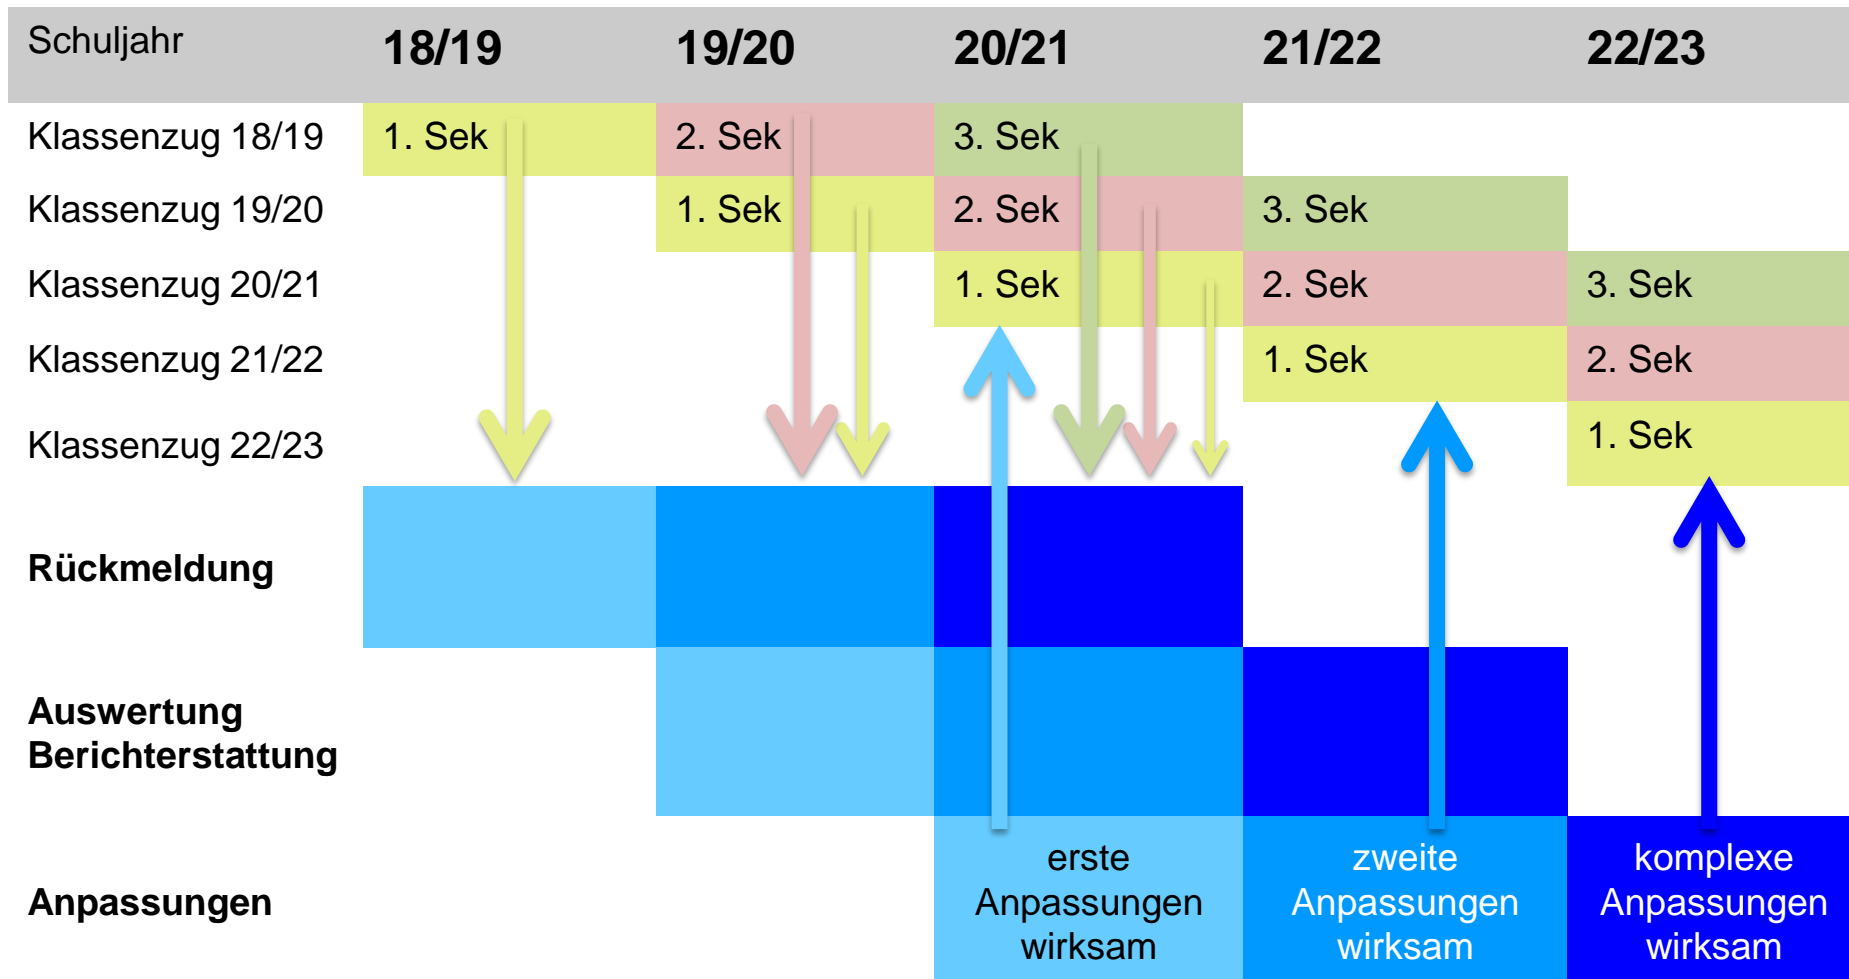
| Schuljahr | 18/19 | 19/20 | 20/21 | 21/22 | 22/23 |
|---|---|---|---|---|---|
| Klassenzug 18/19 | 1. Sek | 2. Sek | 3. Sek | | |
| Klassenzug 19/20 | | 1. Sek | 2. Sek | 3. Sek | |
| Klassenzug 20/21 | | | 1. Sek | 2. Sek | 3. Sek |
| Klassenzug 21/22 | | | | 1. Sek | 2. Sek |
| Klassenzug 22/23 | | | | | 1. Sek |
| **Rückmeldung** | | | | | |
| **Auswertung Berichterstattung** | | | | | |
| **Anpassungen** | | | erste Anpassungen wirksam | zweite Anpassungen wirksam | komplexe Anpassungen wirksam |